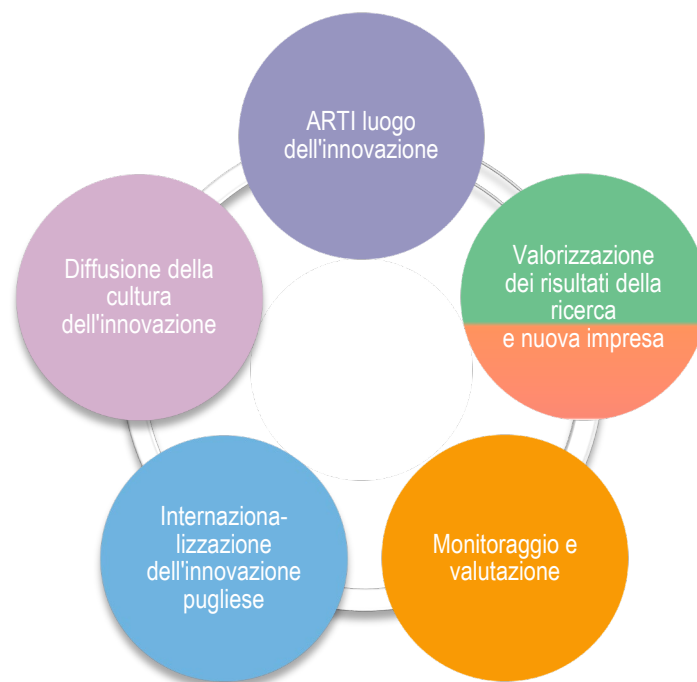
ARTI luogo dell'innovazione

Valorizzazione dei risultati della ricerca e nuova impresa

Monitoraggio e valutazione

Internazionalizzazione dell'innovazione pugliese

Diffusione della cultura dell'innovazione